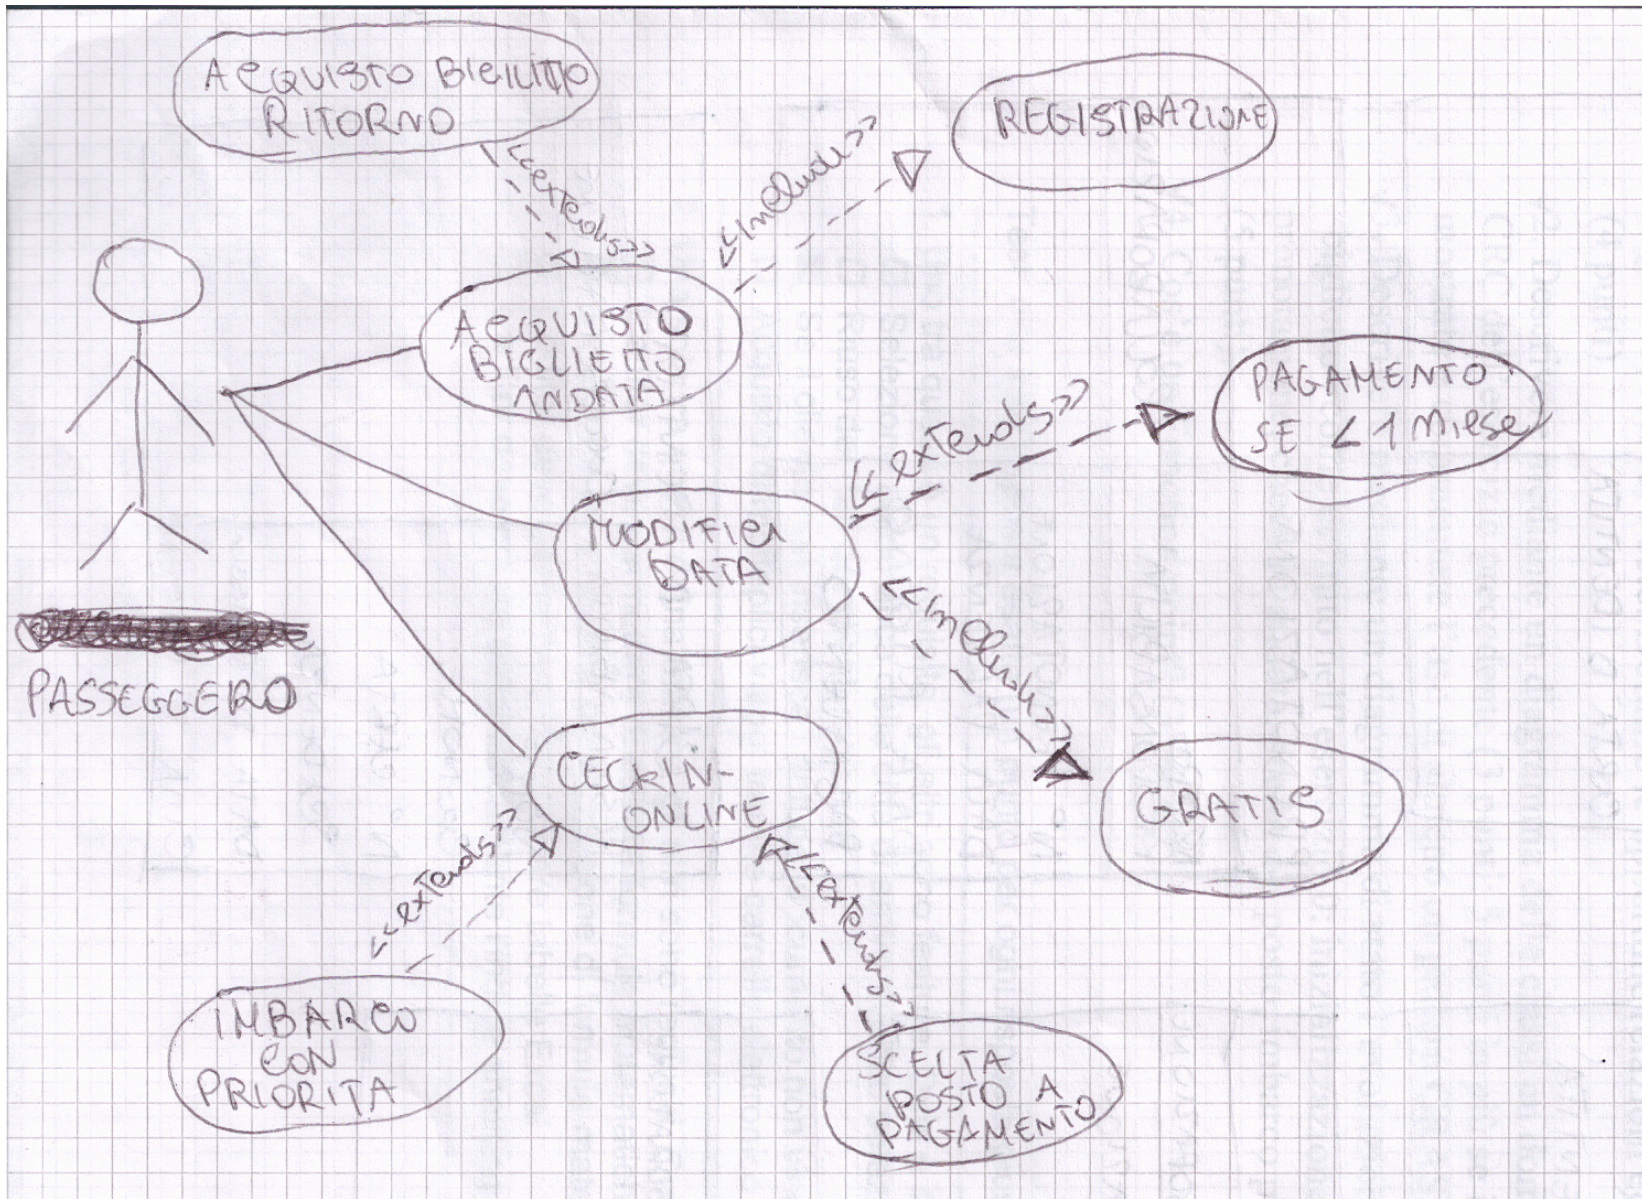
ACQUISTO BIGLIETTO RITORNO

<<extends>>

REGISTRAZIONE

<<include>>

ACQUISTO BIGLIETTO ANDATA

PAGAMENTO SE < 1 mese

<<extends>>

MODIFICA DATA

<<include>>

PASSEGGERO

CECKIN-ONLINE

GRATIS

<<extends>>

<<extends>>

IMBARCO CON PRIORITA

SCELTA POSTO A PAGAMENTO